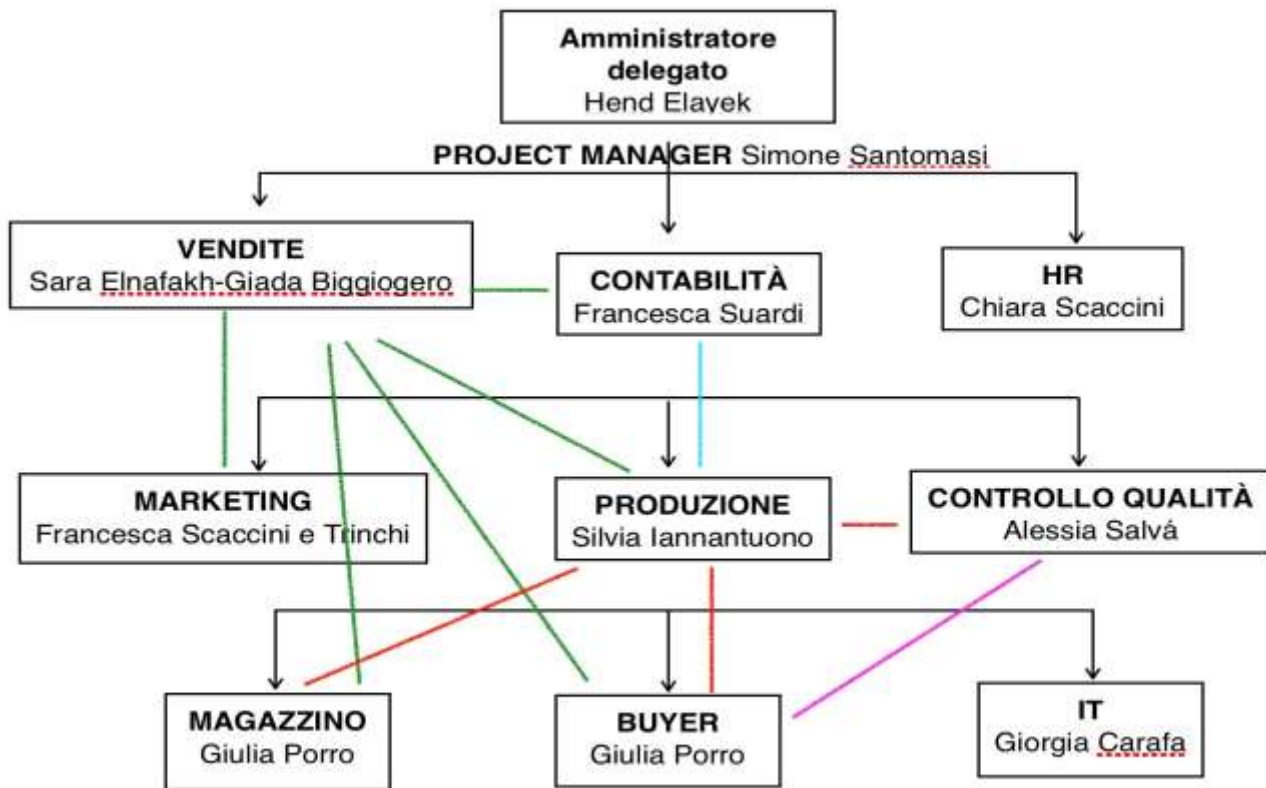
Amministratore delegato
Hend Elayek

PROJECT MANAGER Simone Santomasi

VENDITE
Sara Elnafakh-Giada Biggiogero

CONTABILITÀ
Francesca Suardi

HR
Chiara Scaccini

MARKETING
Francesca Scaccini e Trinchi

PRODUZIONE
Silvia Iannantuono

CONTROLLO QUALITÀ
Alessia Salvá

MAGAZZINO
Giulia Porro

BUYER
Giulia Porro

IT
Giorgia Carafa